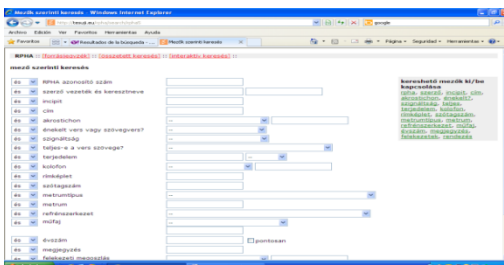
Mezők szerinti keresés - Windows Internet Explorer

http://rpha.elte.hu/rpha/search.php

Archivo Edición Ver Favoritos Herramientas Ayuda

Favoritos | Resultados de la búsqueda ... | Mezők szerinti keresés

Página Seguridad Herramientas

RPHA :: [forráscsoport] :: [összetett keresés] :: [interaktív keresés] ::

mezői szerinti keresés

| | |
|---|---|
| és | RPHA azonosító szám |
| és | szerző vezeték és keresztneve |
| és | incipit |
| és | cím |
| és | akrostichon |
| és | dinekelt vers vagy szövegvers? |
| és | szignáltság |
| és | teljes-e a vers szövege? |
| és | terjedelem |
| és | kolofon |
| és | rímképlet |
| és | szótagszám |
| és | metrumtípus |
| és | metrum |
| és | refrénszerkezet |
| és | műfaj |
| és | évszám |
| és | megjegyzés |
| és | felekezeti megoszlás |

pontosan

kereshető mezők ki/be kapcsolása
rpha, szerző, incipit, cím, akrostichon, dinekelt?, szignáltság, teljes?, terjedelem, kolofon, rímképlet, szótagszám, metrumtípus, metrum, refrénszerkezet, műfaj, évszám, megjegyzés, felekezeti, rendezés